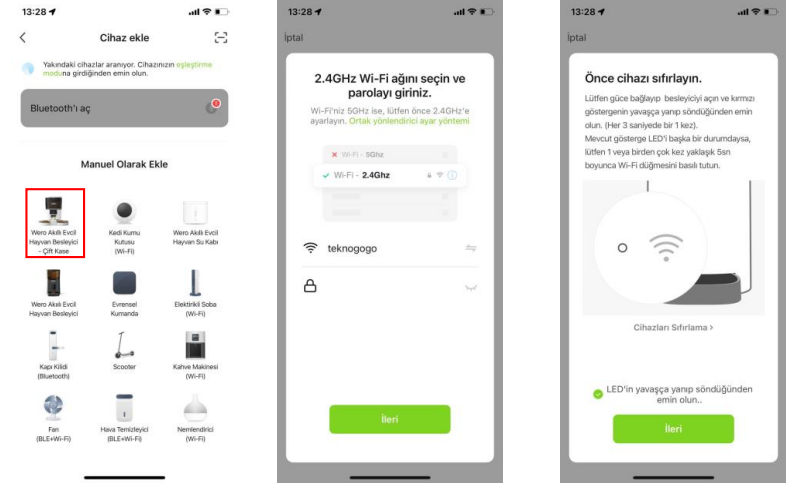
13:28

Cihaz ekle

Yakındaki cihazlar aranıyor. Cihazınızın eşleştirme moduna girdiğinden emin olun.

Bluetooth'u aç

Manuel Olarak Ekle

Wero Akıllı Evcil Hayvan Besleyici - Çift Kase

Kedi Kumu Kutusu (Wi-Fi)

Wero Akıllı Evcil Hayvan Su Kabı

Wero Akıllı Evcil Hayvan Besleyici

Evrensel Kumanda

Elektirikli Soba (Wi-Fi)

Kapı Kilidi (Bluetooth)

Scooter

Kahve Makinesi (Wi-Fi)

Fan (BLE+Wi-Fi)

Hava Temizleyici (BLE+Wi-Fi)

Nemlendirici (Wi-Fi)

13:28

İptal

2.4GHz Wi-Fi ağını seçin ve parolayı giriniz.

Wi-Fi'niz 5GHz ise, lütfen önce 2.4GHz'e ayarlayın. Ortak yönlendirici ayar yöntemi

Wi-Fi - 5Ghz

Wi-Fi - 2.4Ghz

teknogogo

İleri

13:28

İptal

Önce cihazı sıfırlayın.

Lütfen güce bağlayıp besleyiciyi açın ve kırmızı göstergenin yavaşça yanıp söndüğünden emin olun. (Her 3 saniyede bir 1 kez).
Mevcut gösterge LED'i başka bir durumdaysa, lütfen 1 veya birden çok kez yaklaşık 5sn boyunca Wi-Fi düğmesini basılı tutun.

Cihazları Sıfırlama >

LED'in yavaşça yanıp söndüğünden emin olun..

İleri